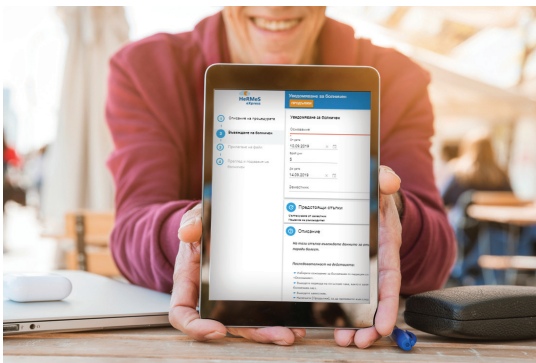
HeRMeS

1 Описание на процедурата
2 Въвеждане на болничен
3 Прикачване на файл
4 Преглед и подаване на болничен

Уведомяване за болничен
продължи

Уведомяване за болничен
Основание
От дата
10.09.2016
Брой дни
5
До дата
14.09.2016
Заместник

Предстоящи отпуски

Описание

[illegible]